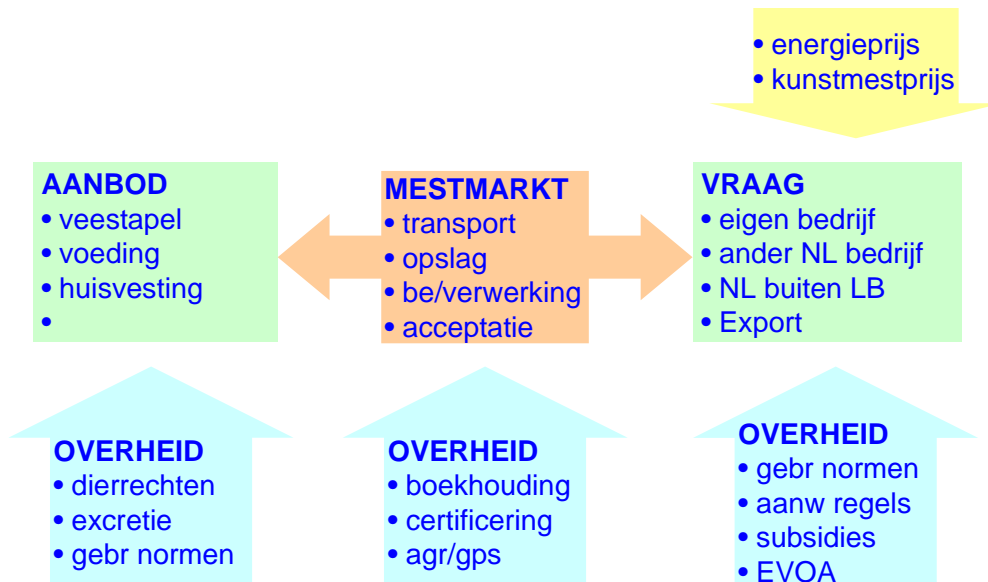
• energieprijs
• kunstmestprijs

AANBOD
• veestapel
• voeding
• huisvesting
•

MESTMARKT
• transport
• opslag
• be/verwerking
• acceptatie

VRAAG
• eigen bedrijf
• ander NL bedrijf
• NL buiten LB
• Export

OVERHEID
• dierrechten
• excretie
• gebr normen

OVERHEID
• boekhouding
• certificering
• agr/gps

OVERHEID
• gebr normen
• aanw regels
• subsidies
• EVOA